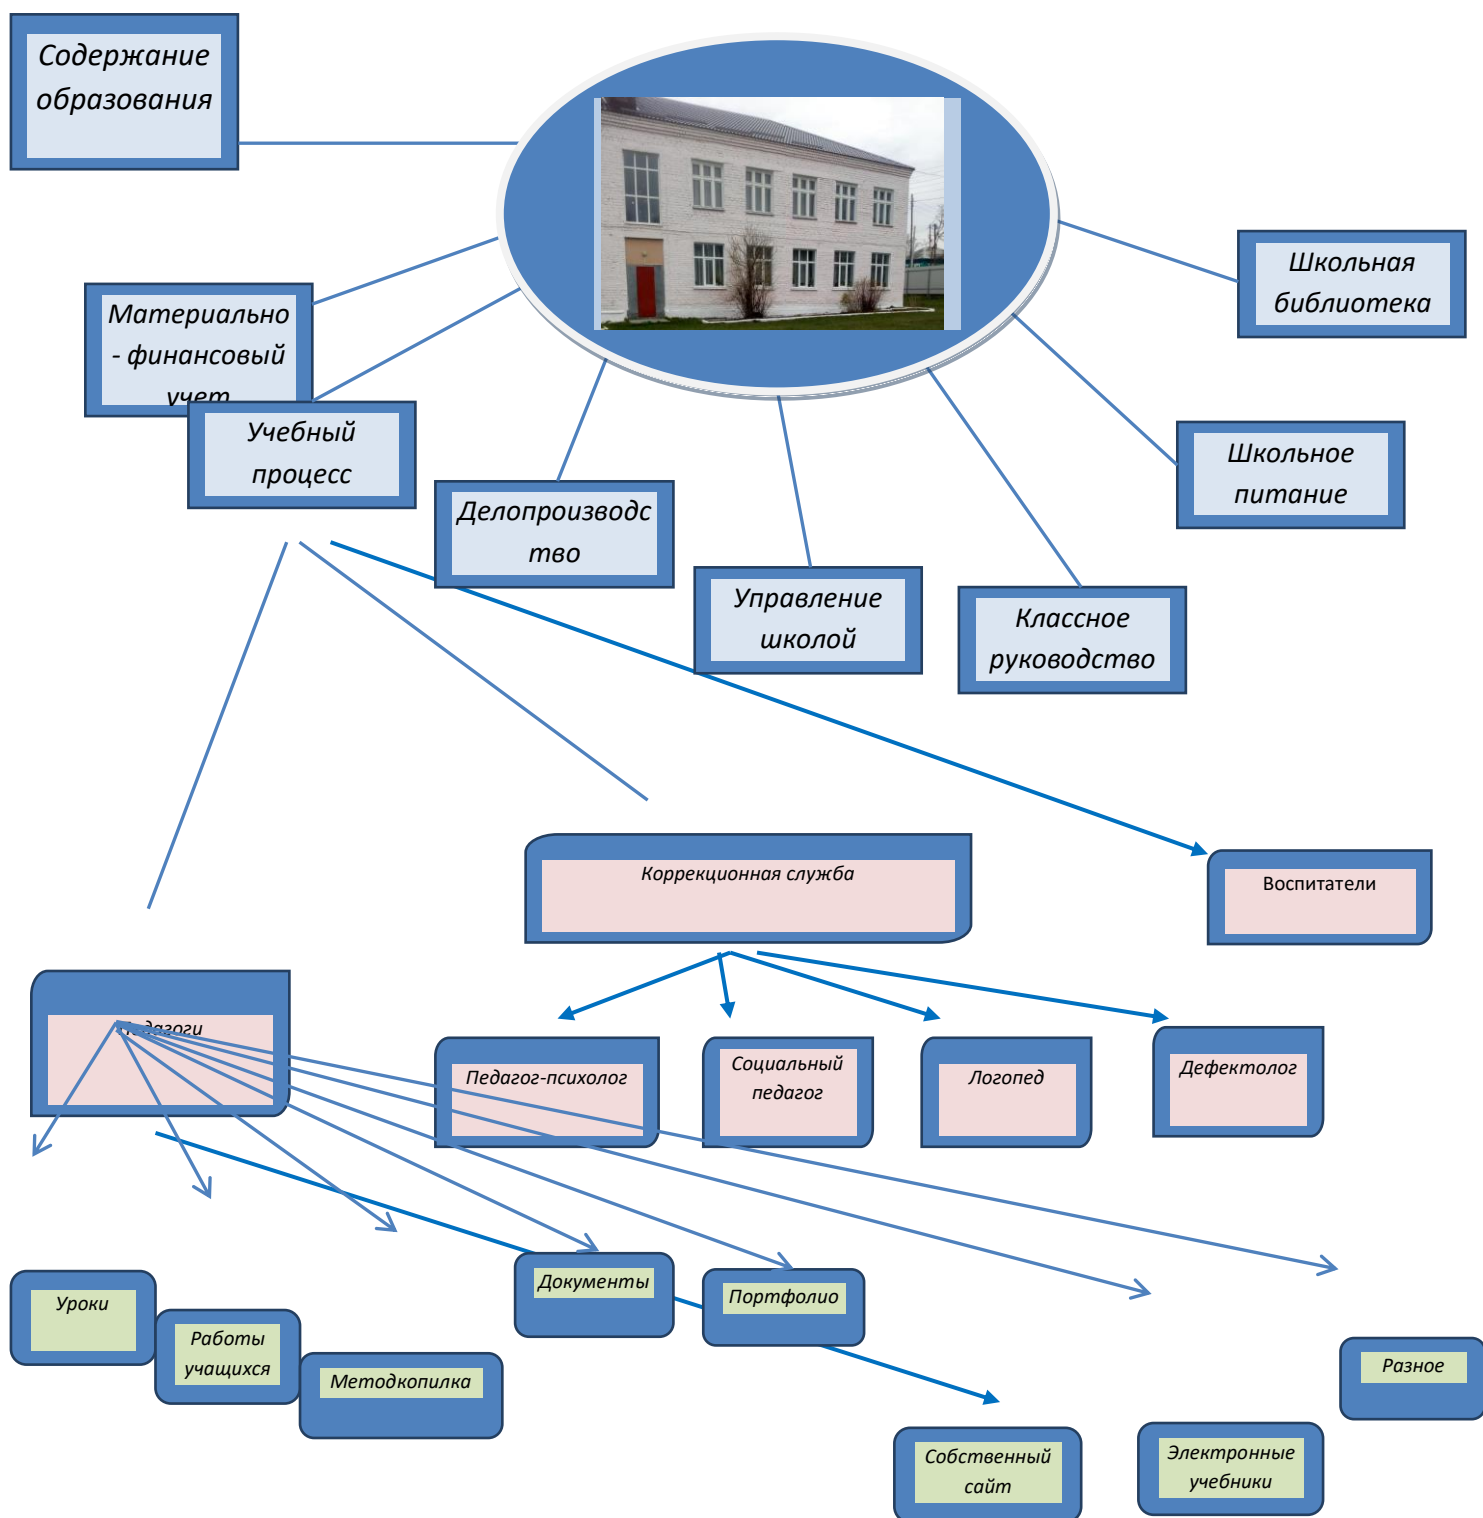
Содержание образования

Школьная библиотека

Материально - финансовый учет

Учебный процесс

Делопроизводство

Школьное питание

Управление школой

Классное руководство

Коррекционная служба

Воспитатели

Педагоги

Педагог-психолог

Социальный педагог

Логопед

Дефектолог

Уроки

Работы учащихся

Методкопилка

Документы

Портфолио

Разное

Собственный сайт

Электронные учебники